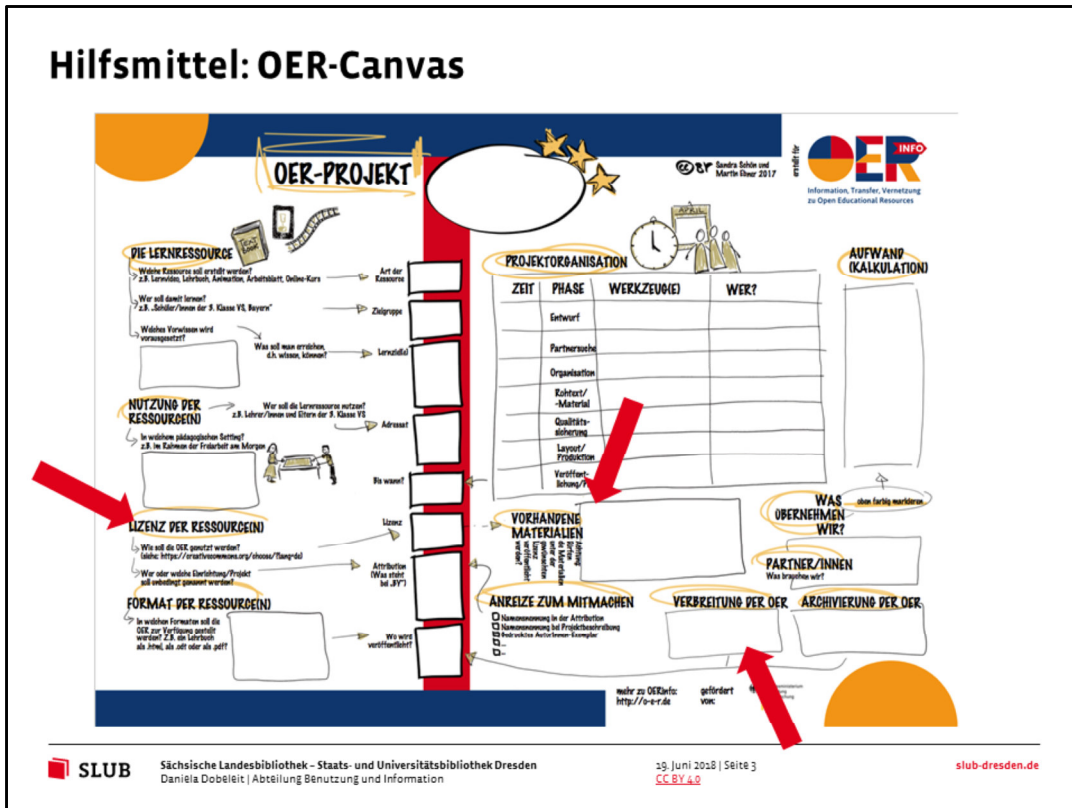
Hilfsmittel: OER-Canvas

OER-PROJEKT

Sandra Schön und Martin Ebner 2017

erstellt für

OER INFO

Information, Transfer, Vernetzung zu Open Educational Resources

DIE LERNRESSOURCE

Welche Ressource soll erstellt werden? z.B. Lernvideo, Lehrbuch, Animation, Arbeitsblatt, Online-Kurs

Art der Ressource

Wer soll damit lernen? z.B. „Schüler/innen der 3. Klasse VS, Bayern"

Zielgruppe

Welches Vorwissen wird vorausgesetzt?

Was soll man erreichen, d.h. wissen, können?

Lernziel(e)

NUTZUNG DER RESSOURCE(N)

Wer soll die Lernressource nutzen? z.B. Lehrer/innen und Eltern der 3. Klasse VS

Adressat

In welchem pädagogischen Setting? z.B. im Rahmen der Freiarbeit am Morgen

Bis wann?

LIZENZ DER RESSOURCE(N)

Wie soll die OER genutzt werden? (siehe: https://creativecommons.org/choose/?lang=de)

Lizenz

Wer oder welche Einrichtung/Projekt soll unbedingt genannt werden?

Attribution (Was steht bei „BY")

FORMAT DER RESSOURCE(N)

In welchen Formaten soll die OER zur Verfügung gestellt werden? z.B. ein Lehrbuch als .html, als .odt oder als .pdf?

Wo wird veröffentlicht?

PROJEKTORGANISATION

| ZEIT | PHASE | WERKZEUG(E) | WER? |
|---|---|---|---|
| | Entwurf | | |
| | Partnersuche | | |
| | Organisation | | |
| | Rohtext/-Material | | |
| | Qualitätssicherung | | |
| | Layout/Produktion | | |
| | Veröffentlichung/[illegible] | | |

AUFWAND (KALKULATION)

VORHANDENE MATERIALIEN

Auflistung der Materialien, die der veröffentlichten Lizenz

WAS ÜBERNEHMEN WIR?

oben farbig markieren

PARTNER/INNEN

Was brauchen wir?

ANREIZE ZUM MITMACHEN

Namensnennung in der Attribution
Namensnennung bei Projektbeschreibung
Gedruckte Autor/innen-Exemplar

VERBREITUNG DER OER

ARCHIVIERUNG DER OER

mehr zu OERinfo: http://o-e-r.de

gefördert von:

SLUB

Sächsische Landesbibliothek – Staats- und Universitätsbibliothek Dresden
Daniela Dobeleit | Abteilung Benutzung und Information

19. Juni 2018 | Seite 3
CC BY 4.0

slub-dresden.de